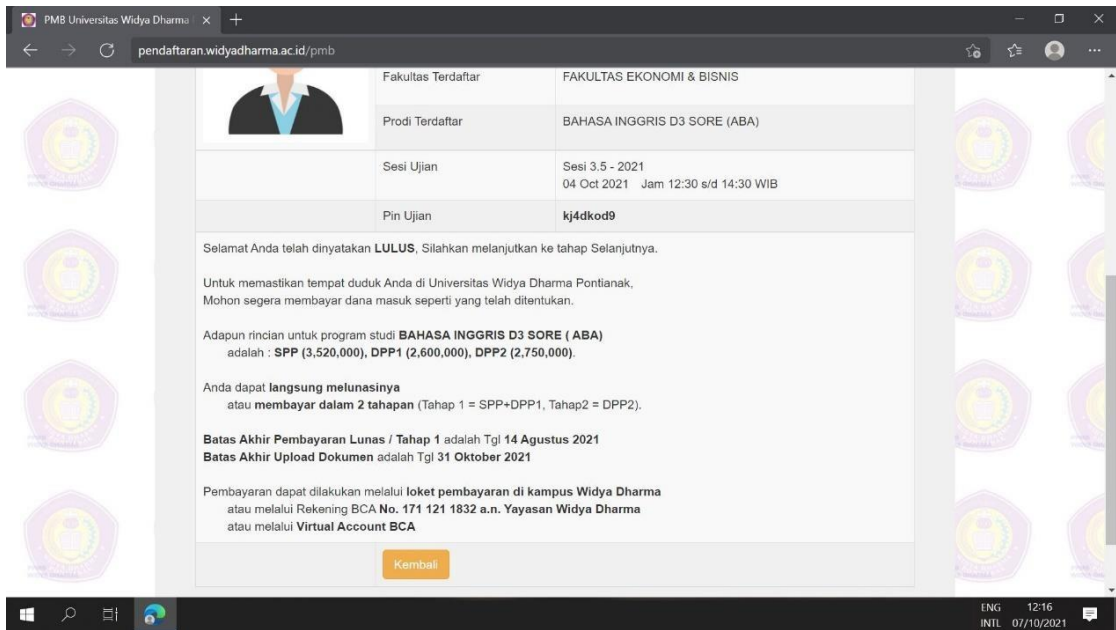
PMB Universitas Widya Dharma

pendaftaran.widyadharma.ac.id/pmb

| | | |
|---|---|---|
| | Fakultas Terdaftar | FAKULTAS EKONOMI & BISNIS |
| | Prodi Terdaftar | BAHASA INGGRIS D3 SORE (ABA) |
| | Sesi Ujian | Sesi 3.5 - 2021 04 Oct 2021 Jam 12:30 s/d 14:30 WIB |
| | Pin Ujian | kj4dkod9 |

Selamat Anda telah dinyatakan **LULUS**, Silahkan melanjutkan ke tahap Selanjutnya.

Untuk memastikan tempat duduk Anda di Universitas Widya Dharma Pontianak, Mohon segera membayar dana masuk seperti yang telah ditentukan.

Adapun rincian untuk program studi **BAHASA INGGRIS D3 SORE ( ABA)** adalah : **SPP (3,520,000), DPP1 (2,600,000), DPP2 (2,750,000)**.

Anda dapat **langsung melunasinya** atau **membayar dalam 2 tahapan** (Tahap 1 = SPP+DPP1, Tahap2 = DPP2).

**Batas Akhir Pembayaran Lunas / Tahap 1** adalah Tgl **14 Agustus 2021**
**Batas Akhir Upload Dokumen** adalah Tgl **31 Oktober 2021**

Pembayaran dapat dilakukan melalui **loket pembayaran di kampus Widya Dharma** atau melalui Rekening BCA **No. 171 121 1832 a.n. Yayasan Widya Dharma** atau melalui **Virtual Account BCA**

Kembali

ENG INTL 12:16 07/10/2021